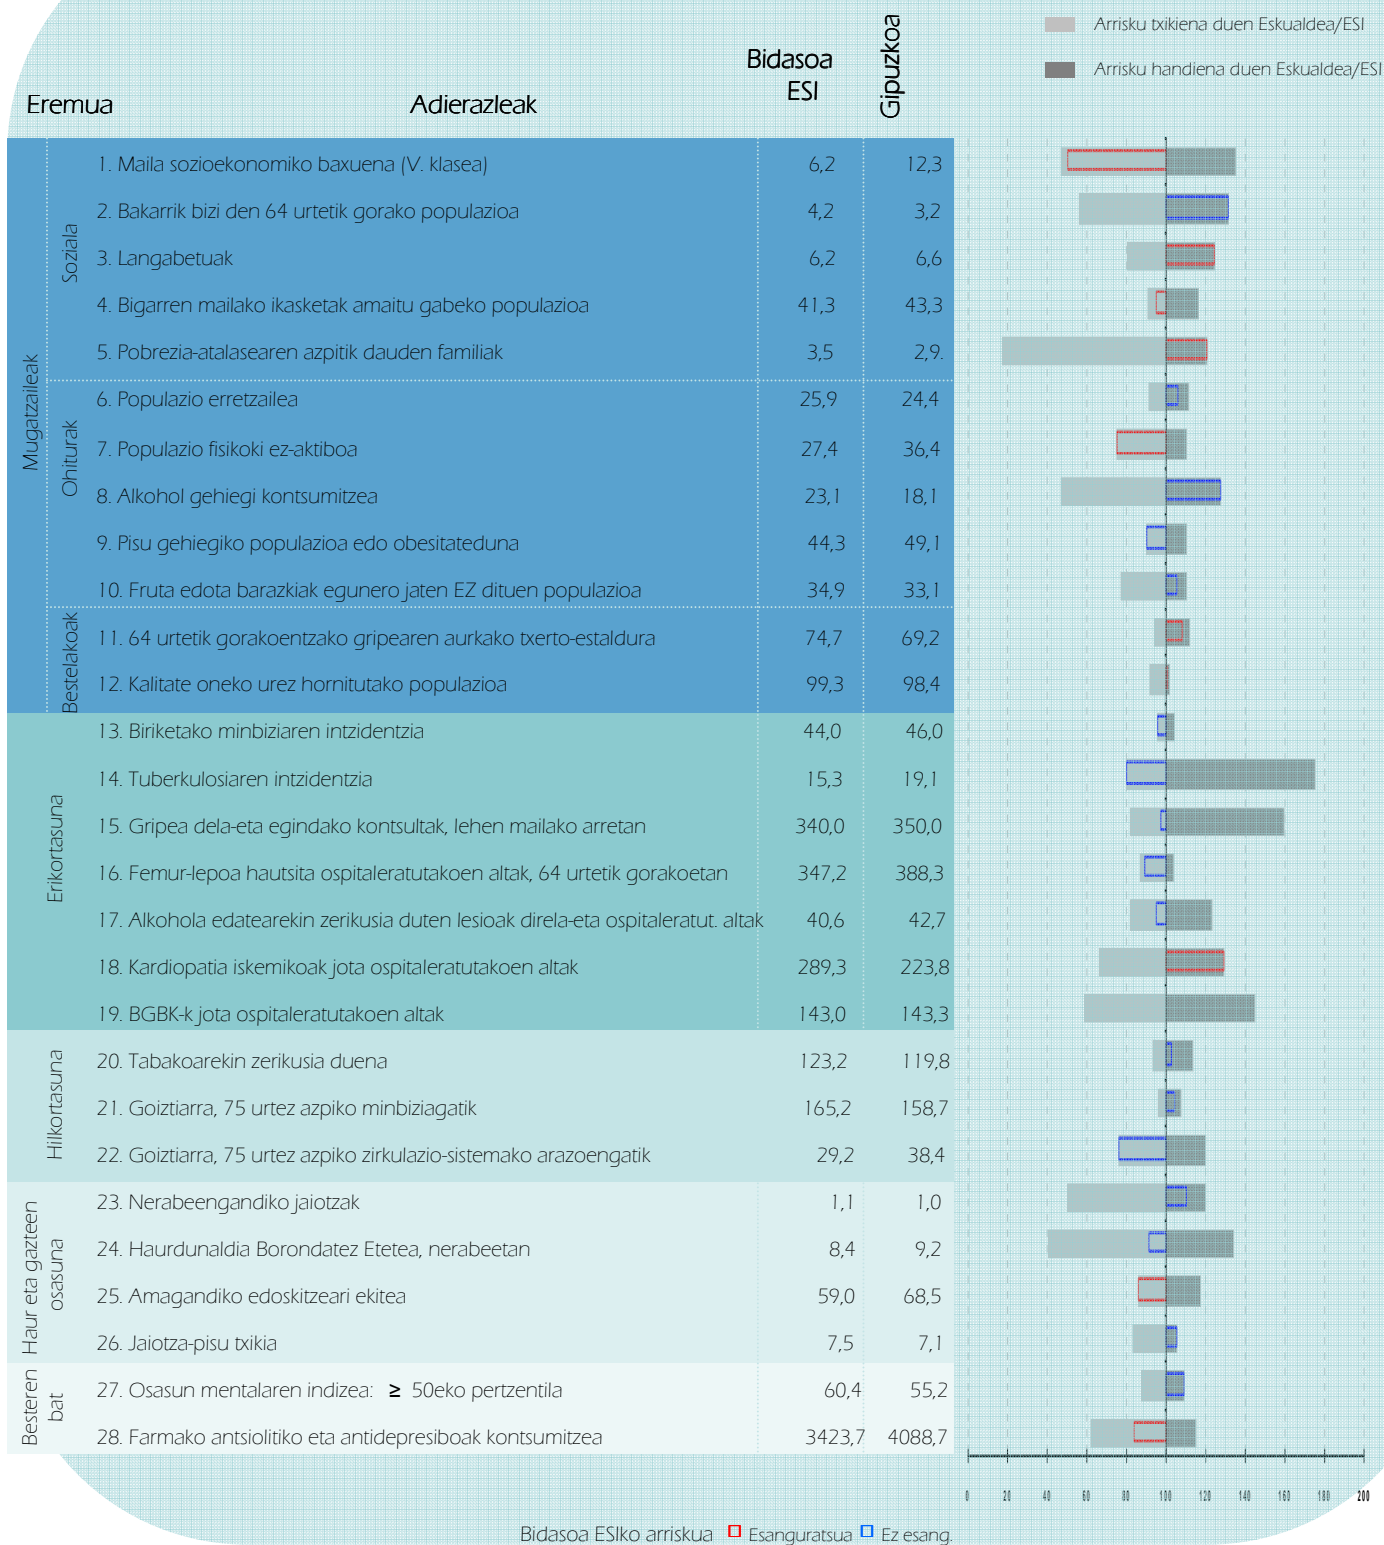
Arrisku txikiena duen Eskualdea/ESI
Arrisku handiena duen Eskualdea/ESI

| Eremua | | Adierazleak | Bidasoa ESI | Gipuzkoa |
|---|---|---|---|---|
| Mugatzaileak | Soziala | 1. Maila sozioekonomiko baxuena (V. klasea) | 6,2 | 12,3 |
| | | 2. Bakarrik bizi den 64 urtetik gorako populazioa | 4,2 | 3,2 |
| | | 3. Langabetuak | 6,2 | 6,6 |
| | | 4. Bigarren mailako ikasketak amaitu gabeko populazioa | 41,3 | 43,3 |
| | | 5. Pobrezia-atalasearen azpitik dauden familiak | 3,5 | 2,9. |
| | Ohiturak | 6. Populazio erretzailea | 25,9 | 24,4 |
| | | 7. Populazio fisikoki ez-aktiboa | 27,4 | 36,4 |
| | | 8. Alkohol gehiegi kontsumitzea | 23,1 | 18,1 |
| | | 9. Pisu gehiegiko populazioa edo obesitateduna | 44,3 | 49,1 |
| | | 10. Fruta edota barazkiak egunero jaten EZ dituen populazioa | 34,9 | 33,1 |
| | Bestelakoak | 11. 64 urtetik gorakoentzako gripearen aurkako txerto-estaldura | 74,7 | 69,2 |
| | | 12. Kalitate oneko urez hornitutako populazioa | 99,3 | 98,4 |
| Erikortasuna | | 13. Biriketako minbiziaren intzidentzia | 44,0 | 46,0 |
| | | 14. Tuberkulosiaren intzidentzia | 15,3 | 19,1 |
| | | 15. Gripea dela-eta egindako kontsultak, lehen mailako arretan | 340,0 | 350,0 |
| | | 16. Femur-lepoa hautsita ospitaleratutakoen altak, 64 urtetik gorakoetan | 347,2 | 388,3 |
| | | 17. Alkohola edatearekin zerikusia duten lesioak direla-eta ospitaleratut. altak | 40,6 | 42,7 |
| | | 18. Kardiopatia iskemikoak jota ospitaleratutakoen altak | 289,3 | 223,8 |
| | | 19. BGBK-k jota ospitaleratutakoen altak | 143,0 | 143,3 |
| Hilkortasuna | | 20. Tabakoarekin zerikusia duena | 123,2 | 119,8 |
| | | 21. Goiztiarra, 75 urtez azpiko minbiziagatik | 165,2 | 158,7 |
| | | 22. Goiztiarra, 75 urtez azpiko zirkulazio-sistemako arazoengatik | 29,2 | 38,4 |
| Haur eta gazteen osasuna | | 23. Nerabeengandiko jaiotzak | 1,1 | 1,0 |
| | | 24. Haurdunaldia Borondatez Etetea, nerabeetan | 8,4 | 9,2 |
| | | 25. Amagandiko edoskitzeari ekitea | 59,0 | 68,5 |
| | | 26. Jaiotza-pisu txikia | 7,5 | 7,1 |
| Besteren bat | | 27. Osasun mentalaren indizea: $\geq$ 50eko pertzentila | 60,4 | 55,2 |
| | | 28. Farmako antsiolitiko eta antidepresiboak kontsumitzea | 3423,7 | 4088,7 |

0 20 40 60 80 100 120 140 160 180 200

Bidasoa ESIko arriskua Esanguratsua Ez esang.